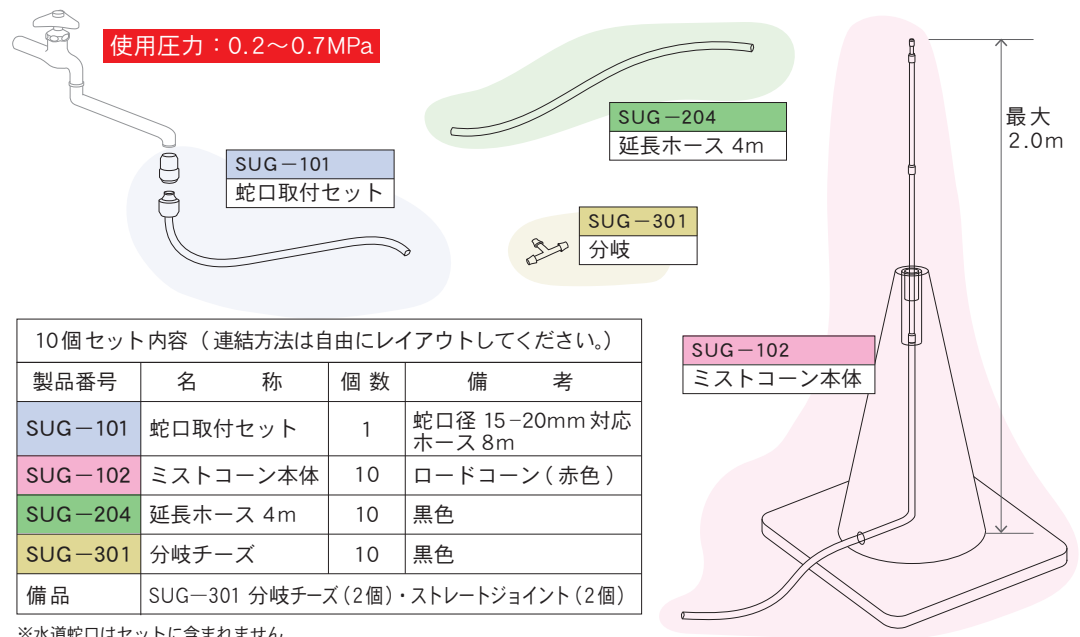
使用圧力：0.2～0.7MPa

SUG－101
蛇口取付セット

SUG－204
延長ホース 4m

SUG－301
分岐

最大
2.0m

SUG－102
ミストコーン本体

10個セット内容（連結方法は自由にレイアウトしてください。）

| 製品番号 | 名　称 | 個数 | 備　考 |
|---|---|---|---|
| SUG－101 | 蛇口取付セット | 1 | 蛇口径 15−20mm 対応 ホース 8m |
| SUG－102 | ミストコーン本体 | 10 | ロードコーン（赤色） |
| SUG－204 | 延長ホース 4m | 10 | 黒色 |
| SUG－301 | 分岐チーズ | 10 | 黒色 |
| 備品 | SUG－301 分岐チーズ（2個）・ストレートジョイント（2個） | | |

※水道蛇口はセットに含まれません